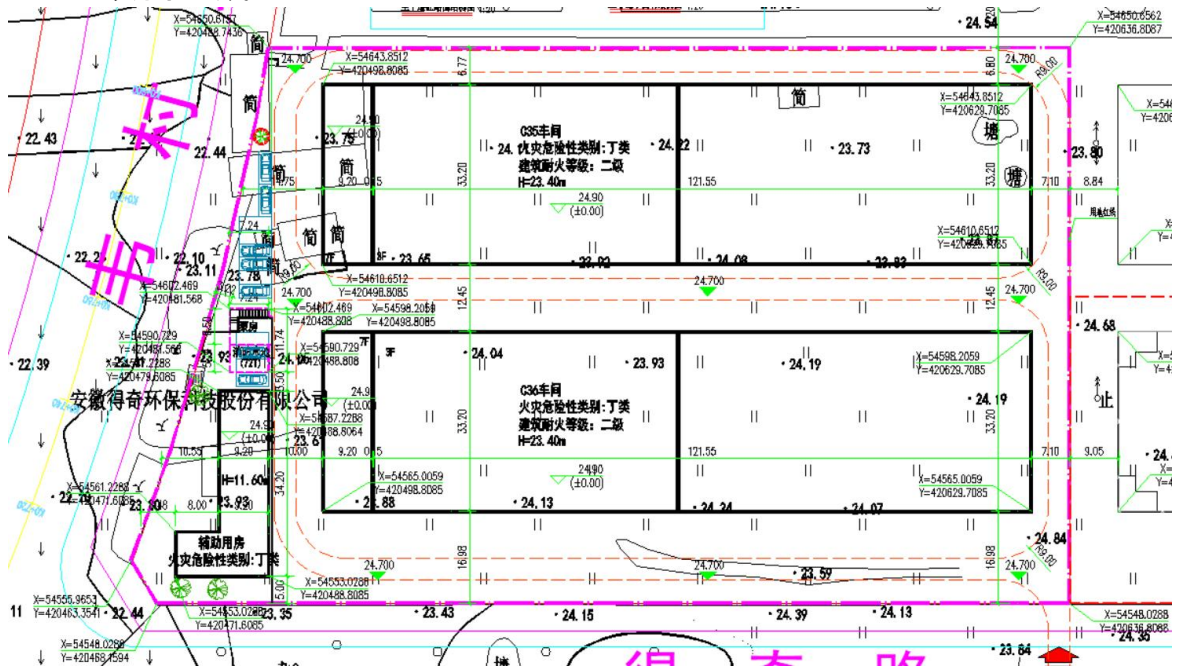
X=54650.6137
Y=420488.7436
24.54
X=54650.6562
Y=420636.8087
24.700
X=54643.8512
Y=420496.8085
6.77
6.80
24.700
R9.00
简
简
X=54643.8512
Y=420629.7085
22.43
利
22.44
23.79
24.10
C35车间
火灾危险性类别:丁类
建筑耐火等级:二级
H=23.40m
24.22
23.73
塘
23.80
简
简
9.20
0.15
33.20
121.55
33.20
7.10
8.84
塘
24.90
(±0.00)
7.24
简
简
X=54610.6512
Y=420629.7085
22.2
22.10
23.11
23.78
23.65
23.92
24.08
23.83
丰
X=54602.469
Y=420481.568
X=54610.6512
Y=420498.8085
24.700
24.700
24.700
X=54602.469
Y=420488.808
X=54598.2059
Y=420498.8085
12.45
12.45
R9.00
24.68
X=54590.729
Y=420481.568
X=54590.729
Y=420488.808
22.39
23.93
24.16
24.04
23.93
24.19
X=54598.2059
Y=420629.7085
安徽得奇环保科技股份有限公司
C36车间
火灾危险性类别:丁类
建筑耐火等级:二级
H=23.40m
24.19
止
24.9
(±0.00)
X=54587.2288
Y=420488.8064
24.90
(±0.00)
23.61
33.20
33.20
10.55
9.20
0.15
121.55
7.10
9.05
H=11.60m
24.90
(±0.00)
X=54565.0059
Y=420498.8085
X=54565.0059
Y=420629.7085
X=54561.2288
Y=420471.6085
22.42
23.30
8.00
23.93
23.88
24.13
24.24
24.07
辅助用房
火灾危险性类别:丁类
24.84
R9.00
16.98
16.98
24.700
24.700
24.700
23.59
X=54555.9653
Y=420463.3541
22.44
X=54553.0288
Y=420488.8085
X=54553.0288
Y=420471.6085
23.35
23.43
24.15
24.39
24.13
X=54548.0288
Y=420636.8088
24.36
X=54548.0288
Y=420468.1594
23.84
得
奇
路